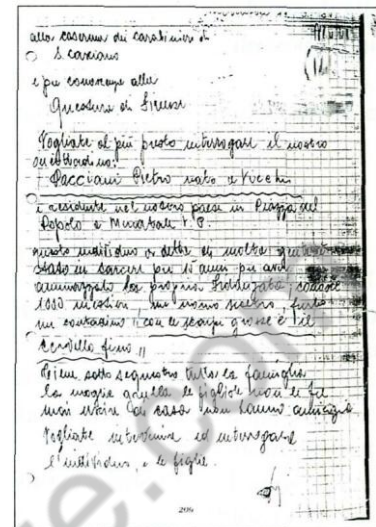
alla caserma di carabinieri di S. casciano

e pu conoscenza alla Questura di Firenze

Vogliate al più presto interrogare il nostro cittadino:
Pacciani Pietro nato a Vicchio

i residente nel nostro paese in Piazza del Popolo e Mercatale V.8

questo individuo e detto di molta gente stato in carcere per 15 anni per aver ammazzato la propria fidanzata, sarebbe 1000 ucciso, ma siamo sicuri, tutto un contadino con le scarpe grosse è il

cervello fino !!

Tiene sotto sequestro tutta la famiglia. la moglie quella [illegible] figlie non le fa mai uscire la casa non hanno amicizie

Vogliate intervenire ed interrogare l'individuo e le figlie.

209